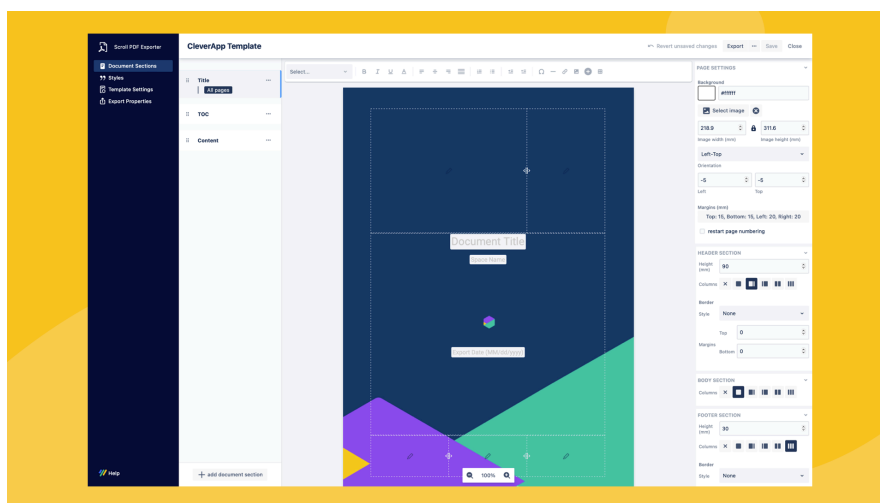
Scroll PDF Exporter

Document Sections
Styles
Template Settings
Export Properties

Help

CleverApp Template

Revert unsaved changes Export ··· Save Close

Title ···
All pages

TOC ···

Content ···

+ add document section

Select...

Document Title
Space Name
Export Date (MM/dd/yyyy)

100%

PAGE SETTINGS
Background
#ffffff
Select image
218.9
Image width (mm)
311.6
Image height (mm)
Left-Top
Orientation
-5
Left
-5
Top
Margins (mm)
Top: 15, Bottom: 15, Left: 20, Right: 20
restart page numbering

HEADER SECTION
Height (mm) 90
Columns
Border
Style None
Top 0
Margins
Bottom 0

BODY SECTION
Columns

FOOTER SECTION
Height (mm) 30
Columns
Border
Style None